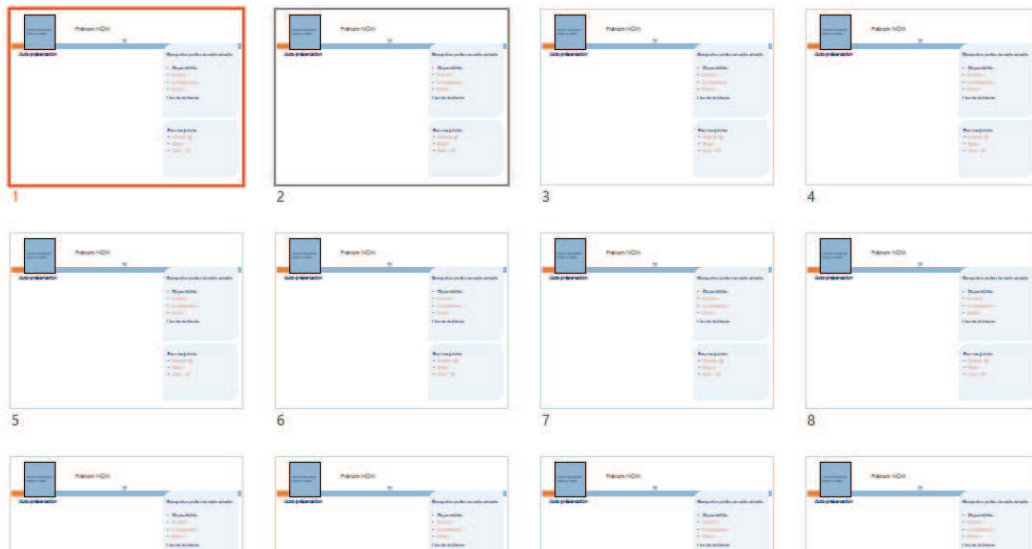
Prénom NOM
Auto-présentation
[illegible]
1

Prénom NOM
Auto-présentation
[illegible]
2

Prénom NOM
Auto-présentation
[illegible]
3

Prénom NOM
Auto-présentation
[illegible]
4

Prénom NOM
Auto-présentation
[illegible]
5

Prénom NOM
Auto-présentation
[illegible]
6

Prénom NOM
Auto-présentation
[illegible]
7

Prénom NOM
Auto-présentation
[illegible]
8

Prénom NOM
Auto-présentation
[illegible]

Prénom NOM
Auto-présentation
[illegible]

Prénom NOM
Auto-présentation
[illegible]

Prénom NOM
Auto-présentation
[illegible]